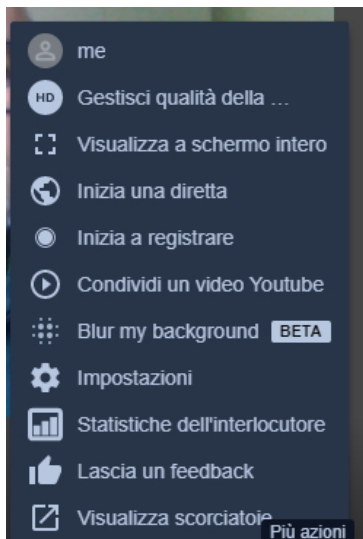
me
HD Gestisci qualità della ...
Visualizza a schermo intero
Inizia una diretta
Inizia a registrare
Condividi un video Youtube
Blur my background BETA
Impostazioni
Statistiche dell'interlocutore
Lascia un feedback
Visualizza scorciatoie
Più azioni